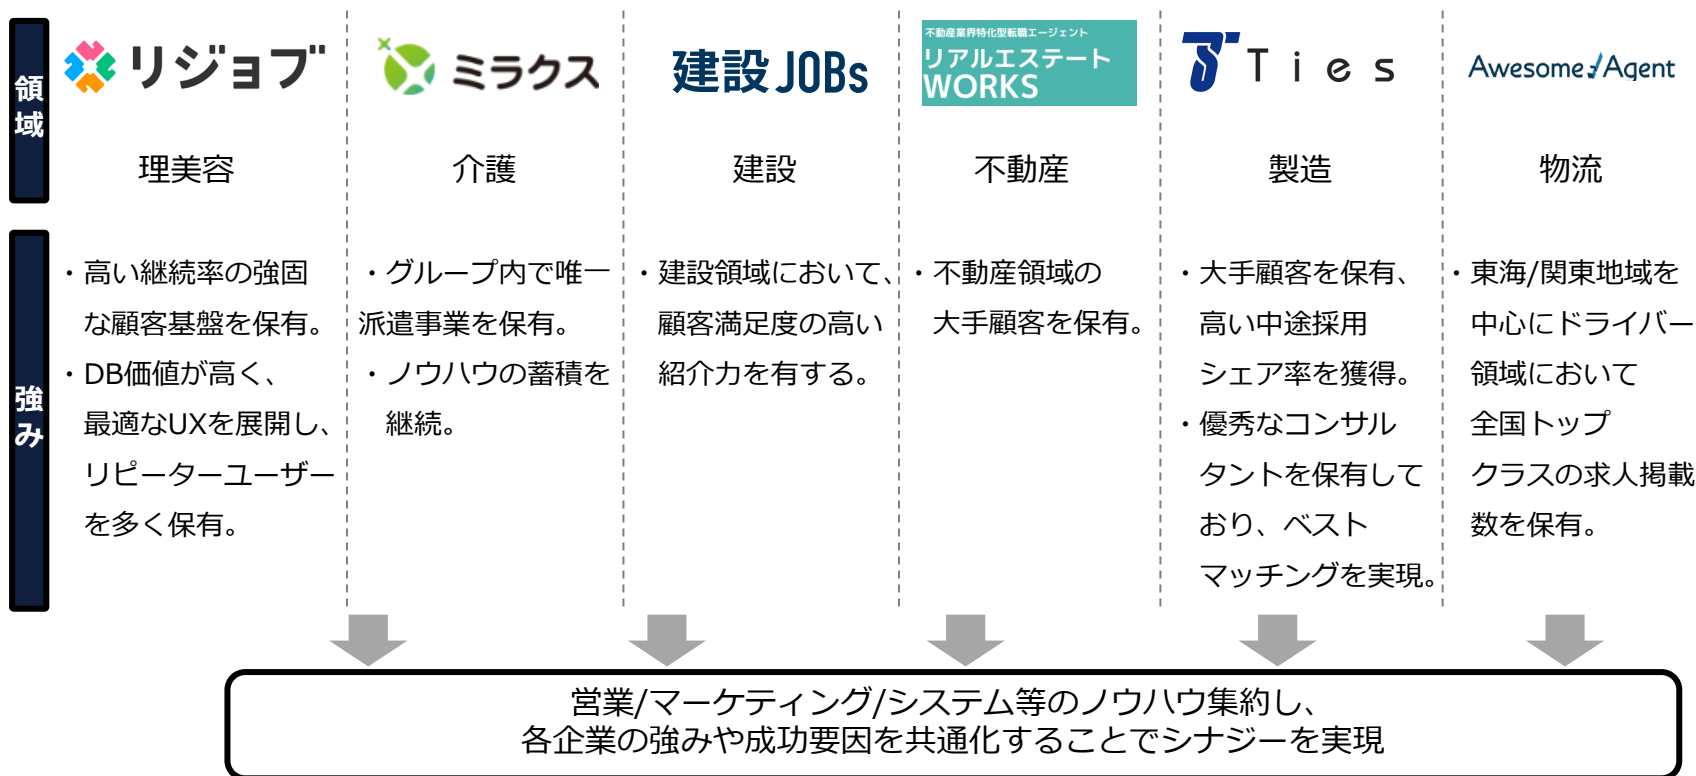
領域

リジョブ
理美容

ミラクス
介護

建設JOBs
建設

不動産業界特化型転職エージェント
リアルエステートWORKS
不動産

Ties
製造

Awesome Agent
物流

強み

・高い継続率の強固な顧客基盤を保有。
・DB価値が高く、最適なUXを展開し、リピーターユーザーを多く保有。

・グループ内で唯一派遣事業を保有。
・ノウハウの蓄積を継続。

・建設領域において、顧客満足度の高い紹介力を有する。

・不動産領域の大手顧客を保有。

・大手顧客を保有、高い中途採用シェア率を獲得。
・優秀なコンサルタントを保有しており、ベストマッチングを実現。

・東海/関東地域を中心にドライバー領域において全国トップクラスの求人掲載数を保有。

営業/マーケティング/システム等のノウハウ集約し、
各企業の強みや成功要因を共通化することでシナジーを実現